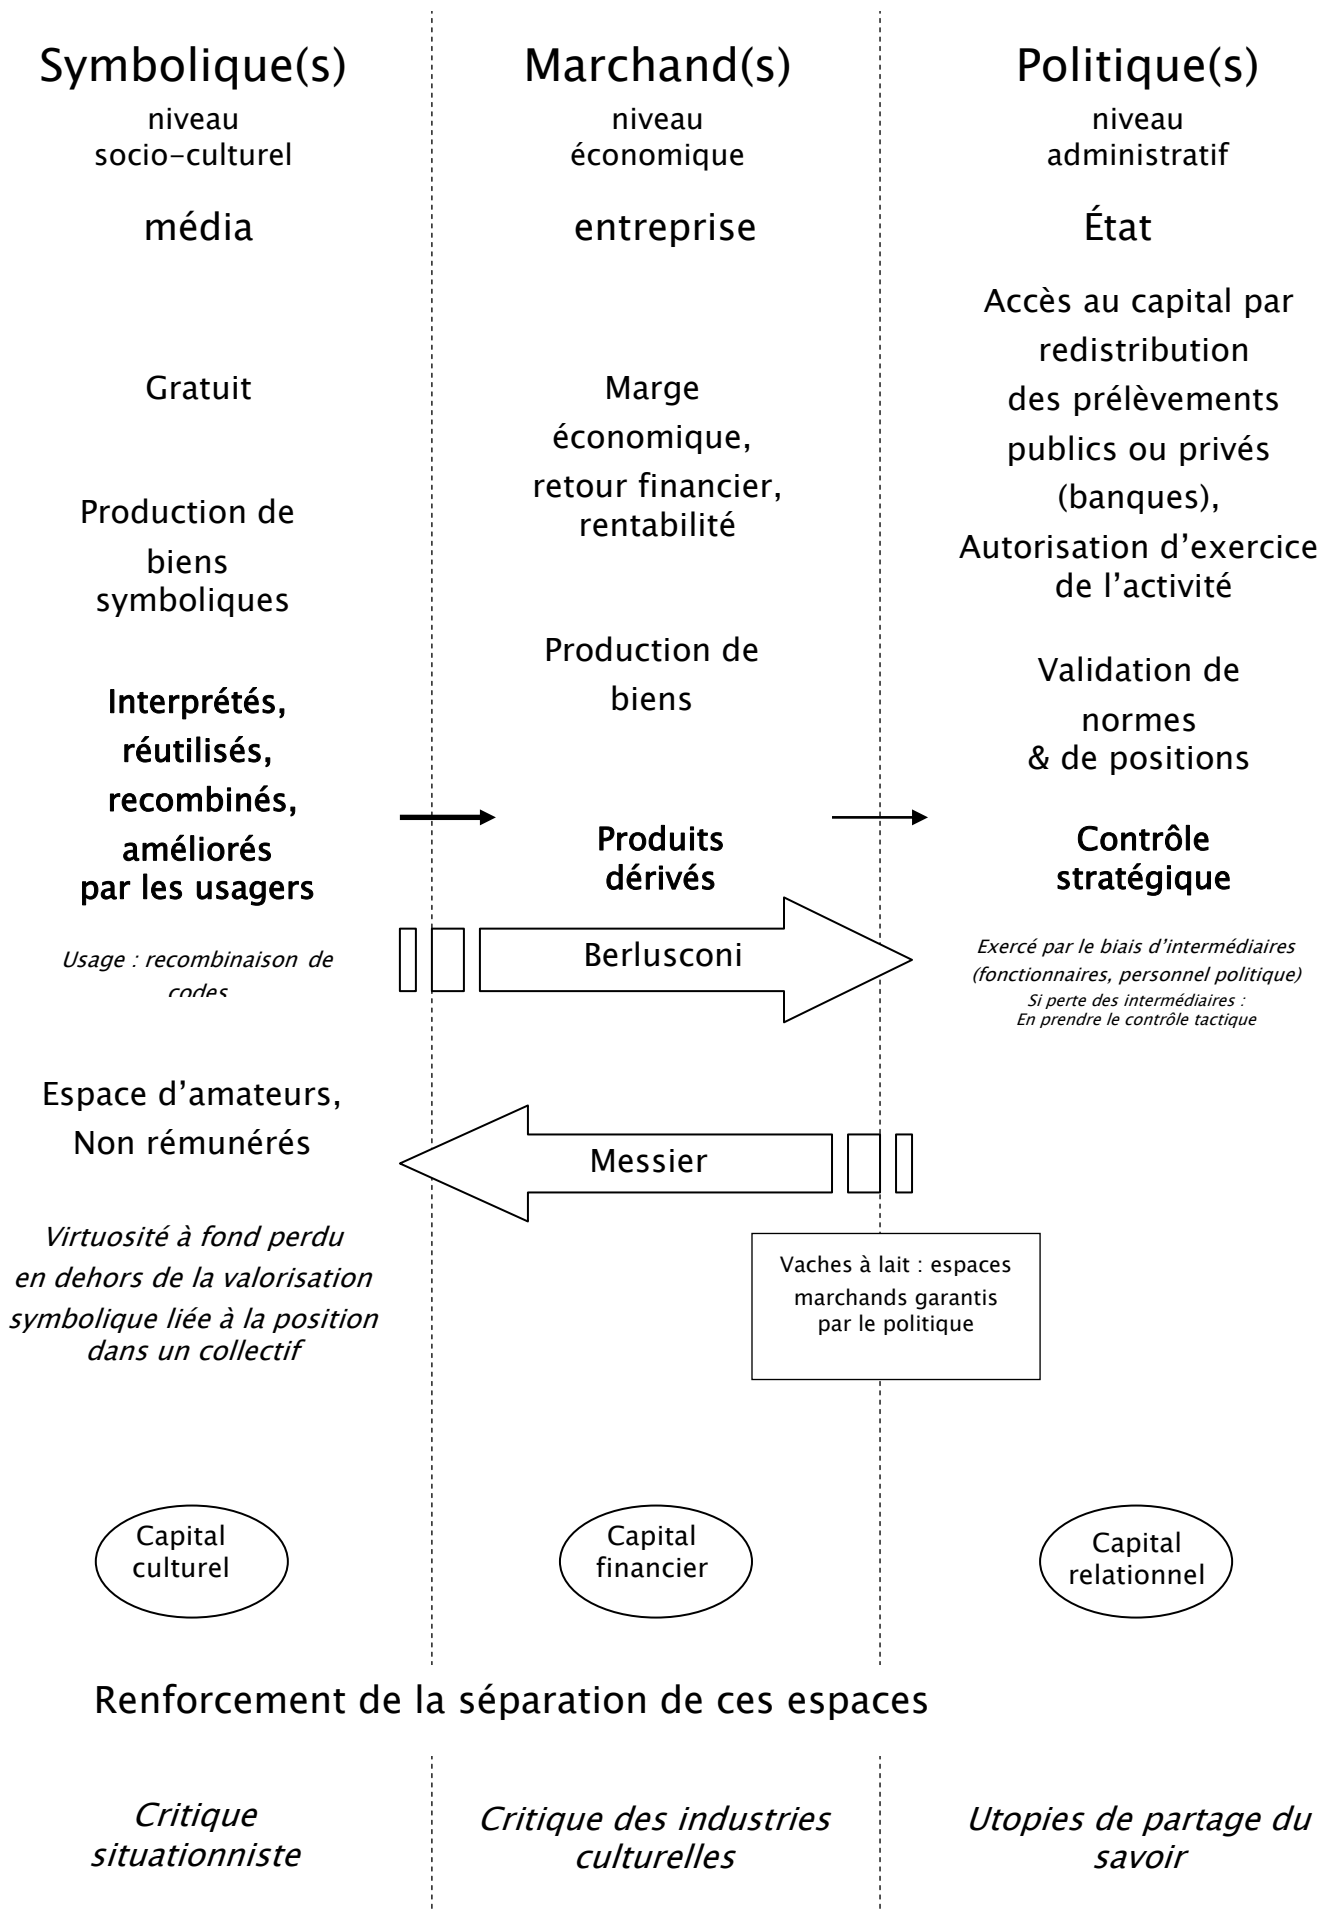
Symbolique(s)
niveau
socio-culturel

média

Gratuit

Production de biens symboliques

Interprétés, réutilisés, recombinés, améliorés par les usagers

Usage : recombinaison de codes

Espace d'amateurs, Non rémunérés

Virtuosité à fond perdu en dehors de la valorisation symbolique liée à la position dans un collectif

Marchand(s)
niveau
économique

entreprise

Marge économique, retour financier, rentabilité

Production de biens

Produits dérivés

Berlusconi

Messier

Vaches à lait : espaces marchands garantis par le politique

Politique(s)
niveau
administratif

État

Accès au capital par redistribution des prélèvements publics ou privés (banques), Autorisation d'exercice de l'activité

Validation de normes & de positions

Contrôle stratégique

Exercé par le biais d'intermédiaires (fonctionnaires, personnel politique)
Si perte des intermédiaires :
En prendre le contrôle tactique

Capital culturel

Capital financier

Capital relationnel

Renforcement de la séparation de ces espaces

Critique situationniste

Critique des industries culturelles

Utopies de partage du savoir